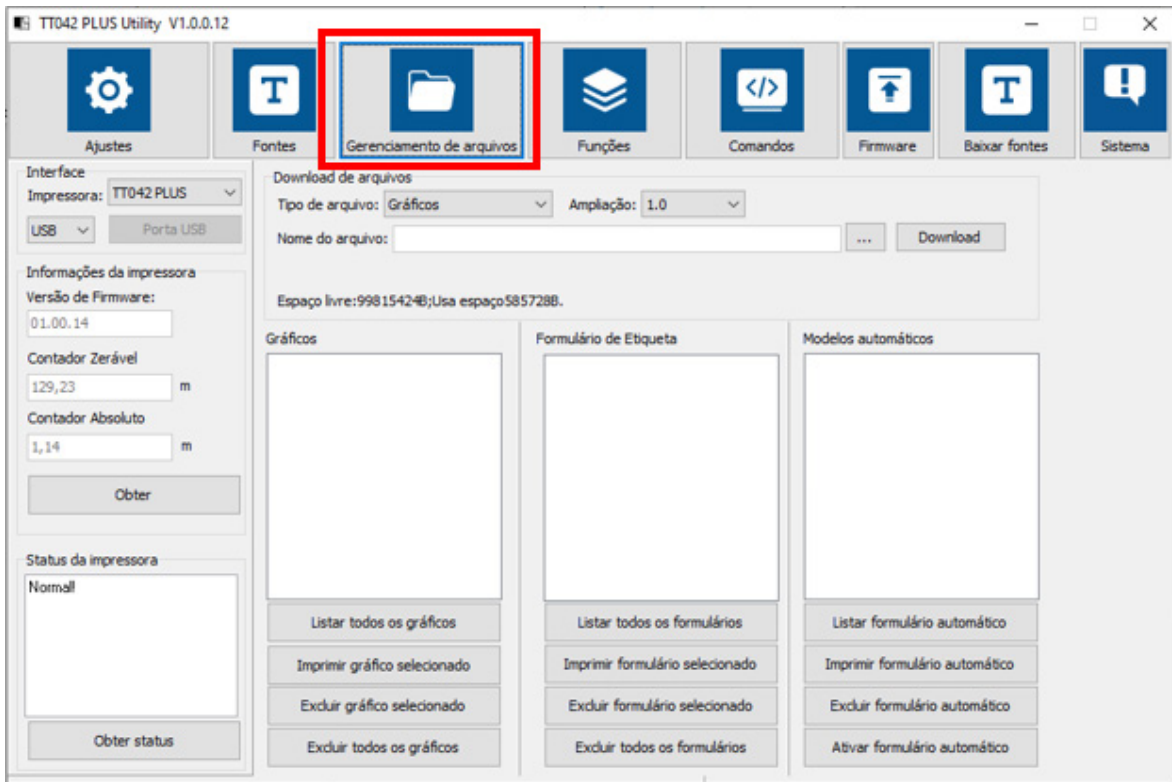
TT042 PLUS Utility V1.0.0.12

Ajustes
Fontes
Gerenciamento de arquivos
Funções
Comandos
Firmware
Baixar fontes
Sistema

Interface
Impressora: TT042 PLUS
USB
Porta USB

Informações da impressora
Versão de Firmware:
01.00.14
Contador Zerável
129,23 m
Contador Absoluto
1,14 m
Obter

Status da impressora
Normal!
Obter status

Download de arquivos
Tipo de arquivo: Gráficos
Ampliação: 1.0
Nome do arquivo:
...
Download
Espaço livre:99815424B;Usa espaço585728B.

Gráficos
Listar todos os gráficos
Imprimir gráfico selecionado
Excluir gráfico selecionado
Excluir todos os gráficos

Formulário de Etiqueta
Listar todos os formulários
Imprimir formulário selecionado
Excluir formulário selecionado
Excluir todos os formulários

Modelos automáticos
Listar formulário automático
Imprimir formulário automático
Excluir formulário automático
Ativar formulário automático